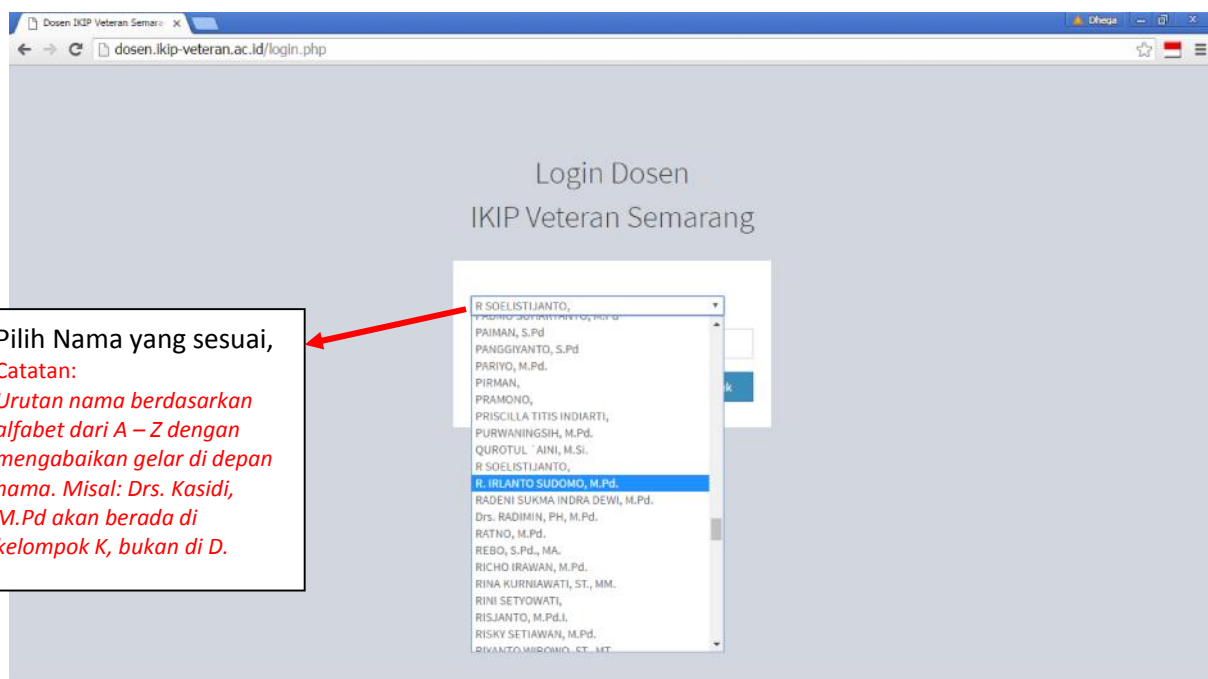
Dosen IKIP Veteran Semara ×

Dhega

dosen.ikip-veteran.ac.id/login.php

Login Dosen
IKIP Veteran Semarang

R SOELISTIJANTO,

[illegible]
PAIMAN, S.Pd
PANGGIYANTO, S.Pd
PARIYO, M.Pd.
PIRMAN,
PRAMONO,
PRISCILLA TITIS INDIARTI,
PURWANINGSIH, M.Pd.
QUROTUL `AINI, M.Si.
R SOELISTIJANTO,
R. IRLANTO SUDOMO, M.Pd.
RADENI SUKMA INDRA DEWI, M.Pd.
Drs. RADIMIN, PH, M.Pd.
RATNO, M.Pd.
REBO, S.Pd., MA.
RICHO IRAWAN, M.Pd.
RINA KURNIAWATI, ST., MM.
RINI SETYOWATI,
RISJANTO, M.Pd.I.
RISKY SETIAWAN, M.Pd.
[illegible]

k

Pilih Nama yang sesuai,
Catatan:
Urutan nama berdasarkan alfabet dari A – Z dengan mengabaikan gelar di depan nama. Misal: Drs. Kasidi, M.Pd akan berada di kelompok K, bukan di D.